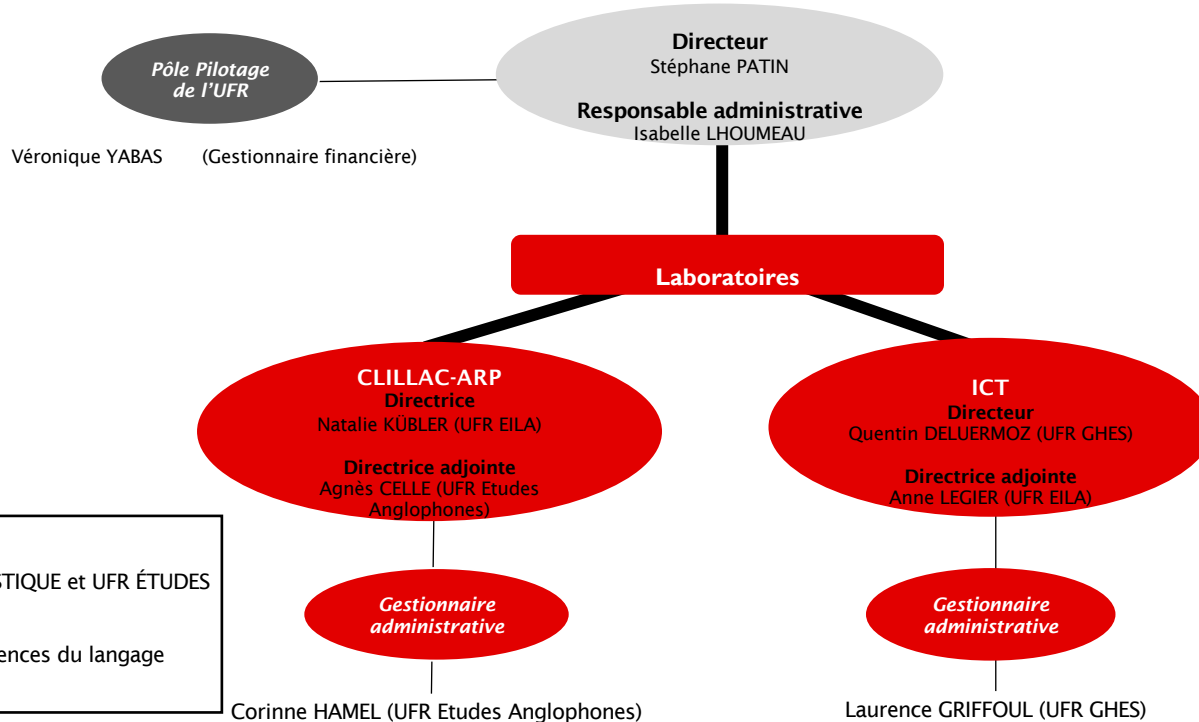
Pôle Pilotage de l'UFR

Directeur
Stéphane PATIN

Responsable administrative
Isabelle LHOUMEAU

Véronique YABAS (Gestionnaire financière)

Laboratoires

CLILLAC-ARP
Directrice
Natalie KÜBLER (UFR EILA)

Directrice adjointe
Agnès CELLE (UFR Etudes Anglophones)

Gestionnaire administrative

Corinne HAMEL (UFR Etudes Anglophones)

ICT
Directeur
Quentin DELUERMOZ (UFR GHES)

Directrice adjointe
Anne LEGIER (UFR EILA)

Gestionnaire administrative

Laurence GRIFFOUL (UFR GHES)

STIQUE et UFR ÉTUDES

ences du langage